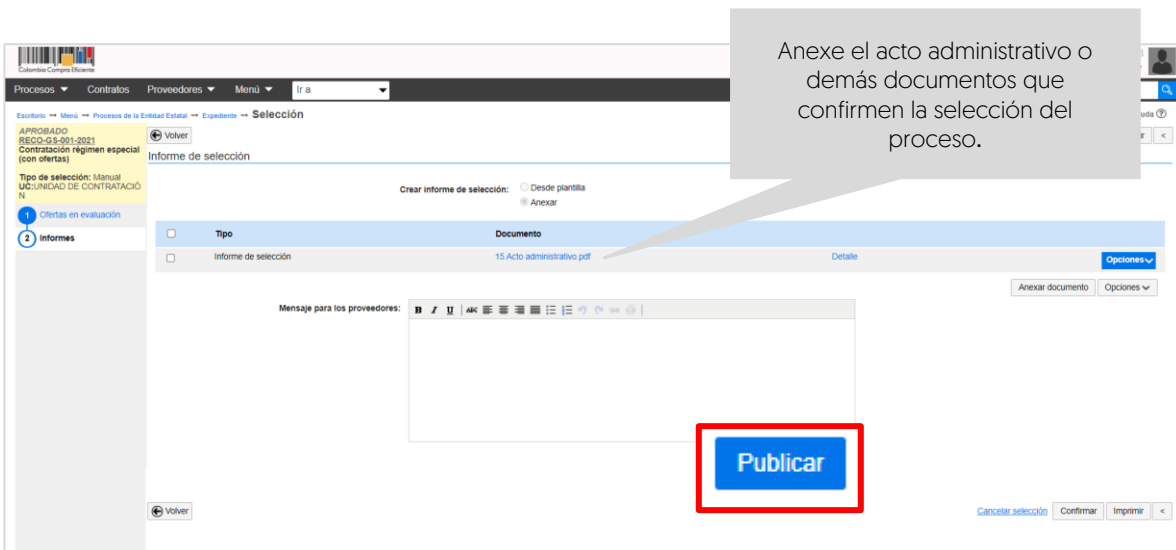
Colombia Compra Eficiente

Procesos ▼ Contratos Proveedores ▼ Menú ▼ Ir a

Anexe el acto administrativo o demás documentos que confirmen la selección del proceso.

Escritorio → Menú → Procesos de la Entidad Estatal → Expediente → Selección

uda

APROBADO
RECO-GS-001-2021
Contratación régimen especial (con ofertas)

Tipo de selección: Manual
UC: UNIDAD DE CONTRATACIÓN

1 Ofertas en evaluación
2 Informes

Volver

Informe de selección

Crear informe de selección: Desde plantilla
Anexar

| | Tipo | Documento | | |
|---|---|---|---|---|
| | Informe de selección | 15 Acto administrativo.pdf | Detalle | Opciones |

Anexar documento Opciones

Mensaje para los proveedores:

Publicar

Volver

Cancelar selección Confirmar Imprimir <